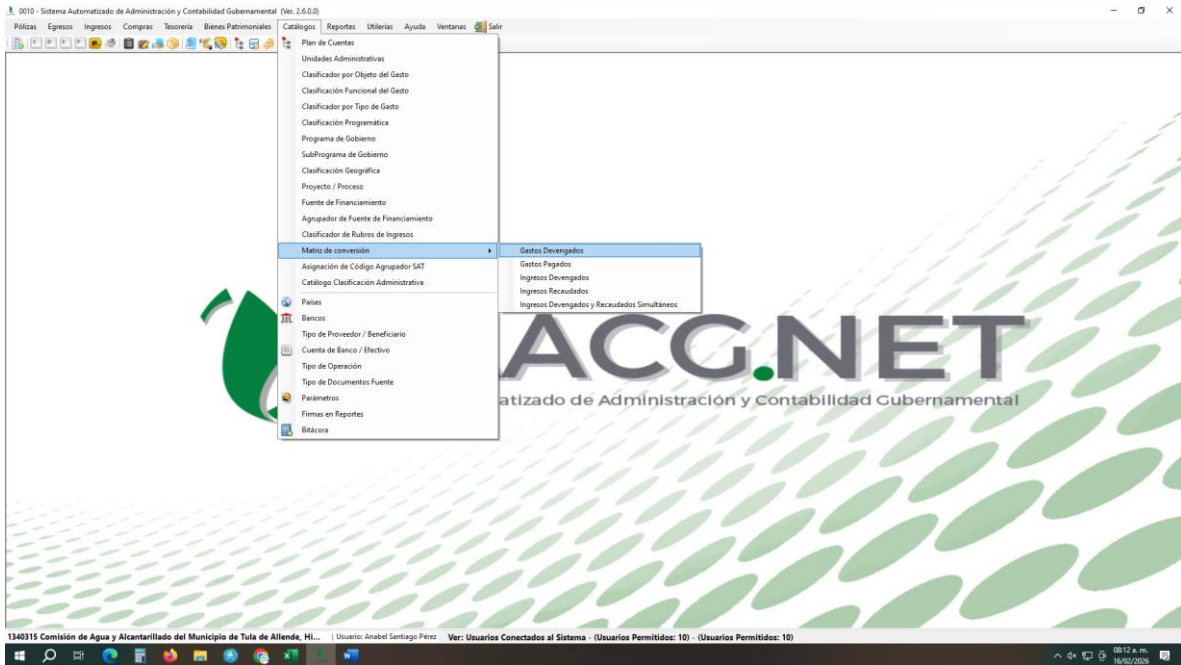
0010 - Sistema Automatizado de Administración y Contabilidad Gubernamental (Ver. 2.6.0.0)

Pólizas Egresos Ingresos Compras Tesorería Bienes Patrimoniales Catálogos Reportes Utilerías Ayuda Ventanas Salir

Plan de Cuentas
Unidades Administrativas
Clasificador por Objeto del Gasto
Clasificación Funcional del Gasto
Clasificador por Tipo de Gasto
Clasificación Programática
Programa de Gobierno
SubPrograma de Gobierno
Clasificación Geográfica
Proyecto / Proceso
Fuente de Financiamiento
Agrupador de Fuente de Financiamiento
Clasificador de Rubros de Ingresos
Matriz de conversión
Asignación de Código Agrupador SAT
Catálogo Clasificación Administrativa
Países
Bancos
Tipo de Proveedor / Beneficiario
Cuenta de Banco / Efectivo
Tipo de Operación
Tipo de Documentos Fuente
Parámetros
Firmas en Reportes
Bitácora

Gastos Devengados
Gastos Pagados
Ingresos Devengados
Ingresos Recaudados
Ingresos Devengados y Recaudados Simultáneos

ACG.NET
atizado de Administración y Contabilidad Gubernamental

1340315 Comisión de Agua y Alcantarillado del Municipio de Tula de Allende, Hi... | Usuario: Anabel Santiago Pérez Ver: Usuarios Conectados al Sistema - (Usuarios Permitidos: 10) - (Usuarios Permitidos: 10)

08:12 a. m.
16/02/2026